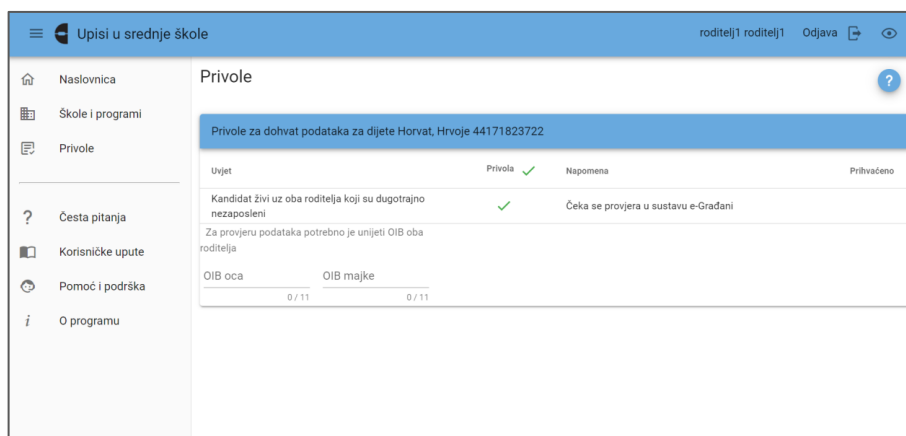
Upisi u srednje škole

roditelj1 roditelj1 Odjava

Naslovnica

Škole i programi

Privole

Česta pitanja

Korisničke upute

Pomoć i podrška

O programu

Privole

?

Privole za dohvat podataka za dijete Horvat, Hrvoje 44171823722

| Uvjet | Privola ✓ | Napomena | Prihvaćeno |
|---|---|---|---|
| Kandidat živi uz oba roditelja koji su dugotrajno nezaposleni | ✓ | Čeka se provjera u sustavu e-Građani | |

Za provjeru podataka potrebno je unijeti OIB oba roditelja

OIB oca
0 / 11

OIB majke
0 / 11